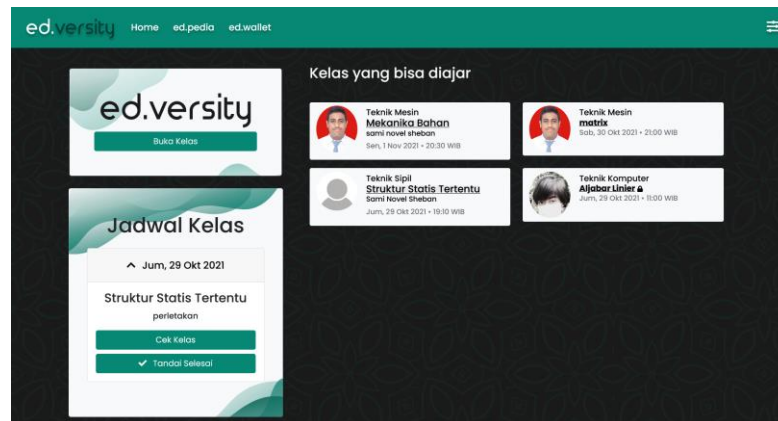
ed.versity Home ed.pedia ed.wallet

ed.versity

Buka Kelas

Jadwal Kelas

Jum, 29 Okt 2021

Struktur Statis Tertentu

perletakan

Cek Kelas

Tandai Selesai

Kelas yang bisa diajar

Teknik Mesin
Mekanika Bahan
sami novel sheban
Sen, 1 Nov 2021 • 20:30 WIB

Teknik Mesin
matrix
Sab, 30 Okt 2021 • 21:00 WIB

Teknik Sipil
Struktur Statis Tertentu
Sami Novel Sheban
Jum, 29 Okt 2021 • 19:10 WIB

Teknik Komputer
Aljabar Linier
Jum, 29 Okt 2021 • 11:00 WIB